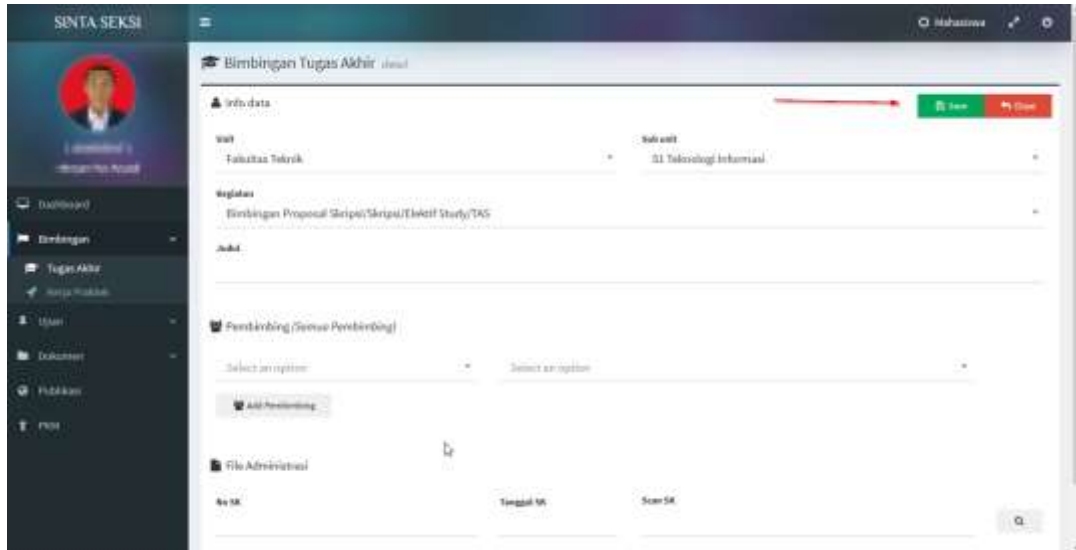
SINTA SEKSI

Mahasiswa

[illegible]
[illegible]

Dashboard
Bimbingan
Tugas Akhir
Kerja Praktek
Ujian
Dokumen
Publikasi
PKM

Bimbingan Tugas Akhir detail

Info data

Save
Close

Unit
Fakultas Teknik

Sub unit
S1 Teknologi Informasi

Kegiatan
Bimbingan Proposal Skripsi/Skripsi/Elektif Study/TAS

Judul

Pembimbing (Semua Pembimbing)

Select an option
Select an option

Add Pembimbing

File Administrasi

No SK
Tanggal SK
Scan SK